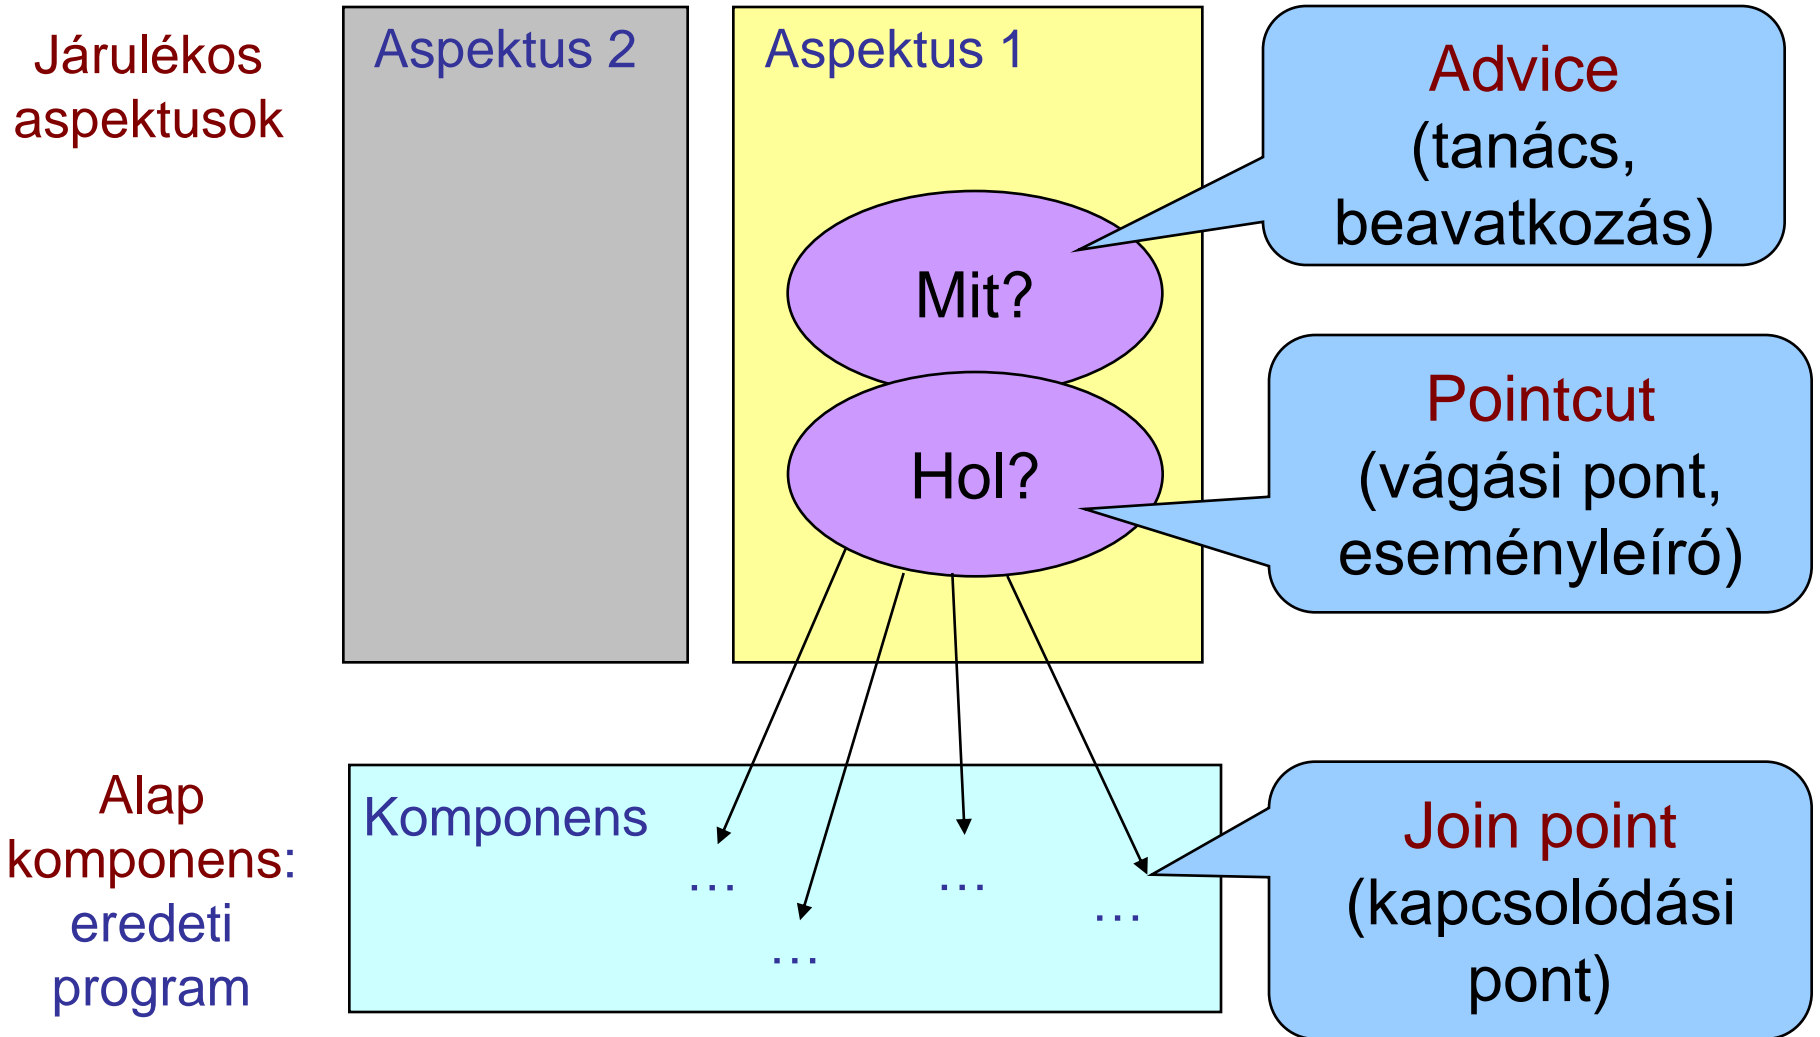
Járulékos aspektusok

Aspektus 2

Aspektus 1

Advice (tanács, beavatkozás)

Mit?

Hol?

Pointcut (vágási pont, eseményleíró)

Alap komponens: eredeti program

Komponens

…

…

…

…

Join point (kapcsolódási pont)